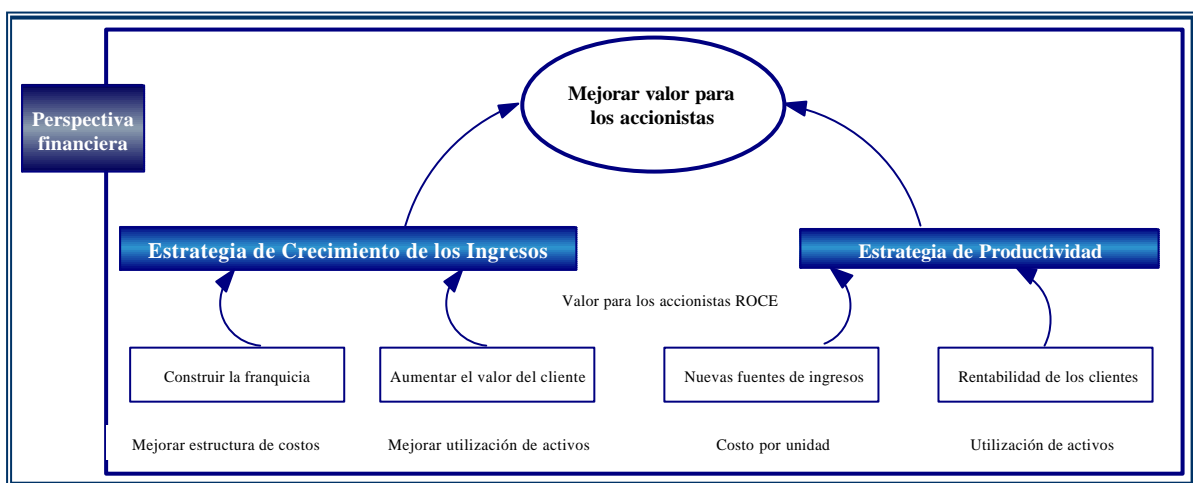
Perspectiva financiera

Mejorar valor para los accionistas

Estrategia de Crecimiento de los Ingresos

Estrategia de Productividad

Valor para los accionistas ROCE

Construir la franquicia

Aumentar el valor del cliente

Nuevas fuentes de ingresos

Rentabilidad de los clientes

Mejorar estructura de costos

Mejorar utilización de activos

Costo por unidad

Utilización de activos